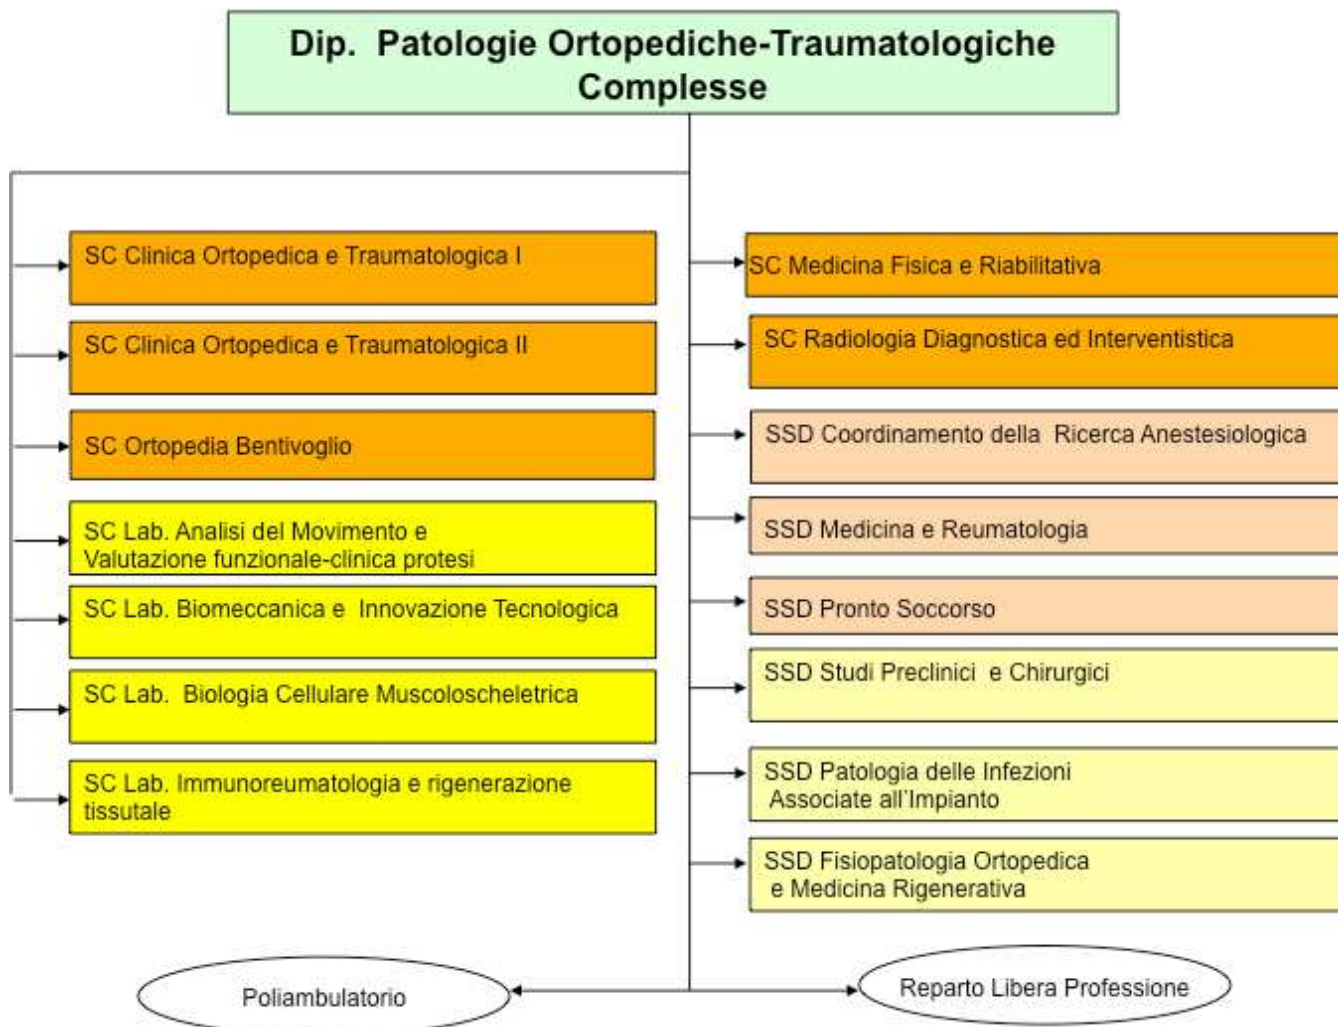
Dip. Patologie Ortopediche-Traumatologiche Complesse

SC Clinica Ortopedica e Traumatologica I

SC Clinica Ortopedica e Traumatologica II

SC Ortopedia Bentivoglio

SC Lab. Analisi del Movimento e Valutazione funzionale-clinica protesi

SC Lab. Biomeccanica e Innovazione Tecnologica

SC Lab. Biologia Cellulare Muscoloscheletrica

SC Lab. Immunoreumatologia e rigenerazione tissutale

SC Medicina Fisica e Riabilitativa

SC Radiologia Diagnostica ed Interventistica

SSD Coordinamento della Ricerca Anestesiologica

SSD Medicina e Reumatologia

SSD Pronto Soccorso

SSD Studi Preclinici e Chirurgici

SSD Patologia delle Infezioni Associate all'Impianto

SSD Fisiopatologia Ortopedica e Medicina Rigenerativa

Poliambulatorio

Reparto Libera Professione